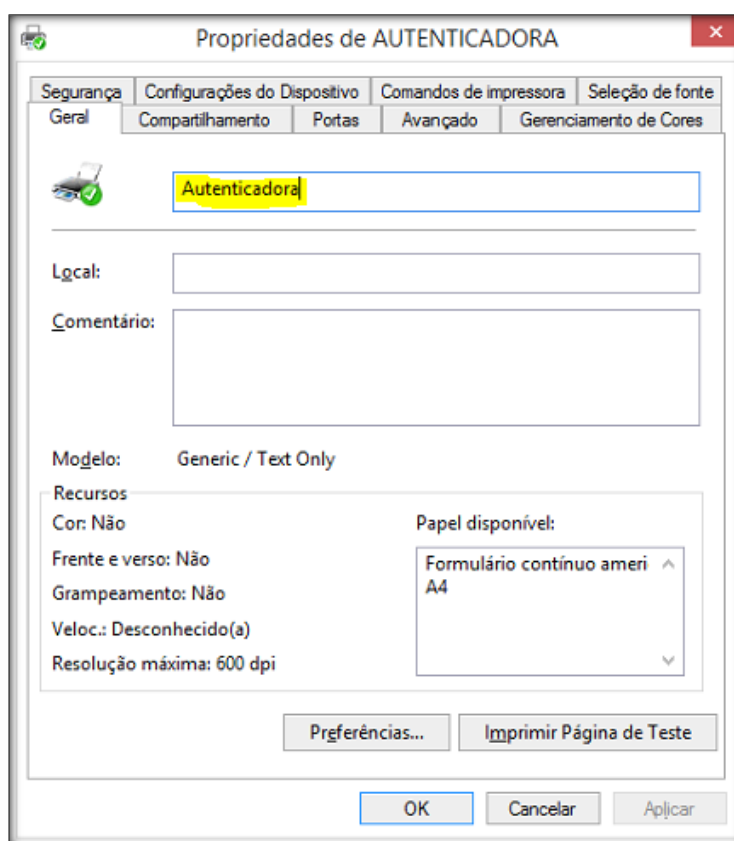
Propriedades de AUTENTICADORA

Segurança | Configurações do Dispositivo | Comandos de impressora | Seleção de fonte
Geral | Compartilhamento | Portas | Avançado | Gerenciamento de Cores

Autenticadora

Local:

Comentário:

Modelo: Generic / Text Only

Recursos
Cor: Não
Frente e verso: Não
Grampeamento: Não
Veloc.: Desconhecido(a)
Resolução máxima: 600 dpi

Papel disponível:
Formulário contínuo ameri
A4

Preferências...
Imprimir Página de Teste

OK
Cancelar
Aplicar